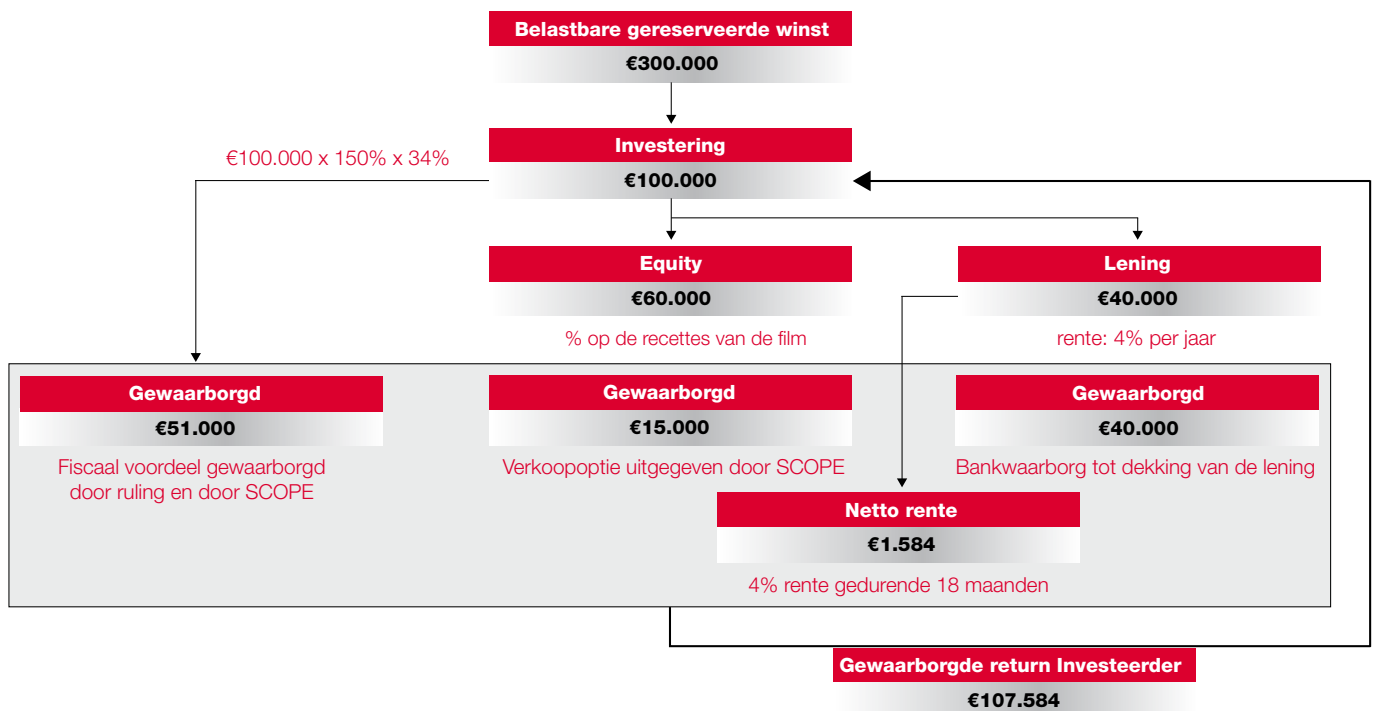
Belastbare gereserveerde winst
€300.000

€100.000 x 150% x 34%

Investering
€100.000

Equity
€60.000

% op de recettes van de film

Lening
€40.000

rente: 4% per jaar

Gewaarborgd
€51.000

Fiscaal voordeel gewaarborgd door ruling en door SCOPE

Gewaarborgd
€15.000

Verkoopoptie uitgegeven door SCOPE

Gewaarborgd
€40.000

Bankwaarborg tot dekking van de lening

Netto rente
€1.584

4% rente gedurende 18 maanden

Gewaarborgde return Investeerder
€107.584